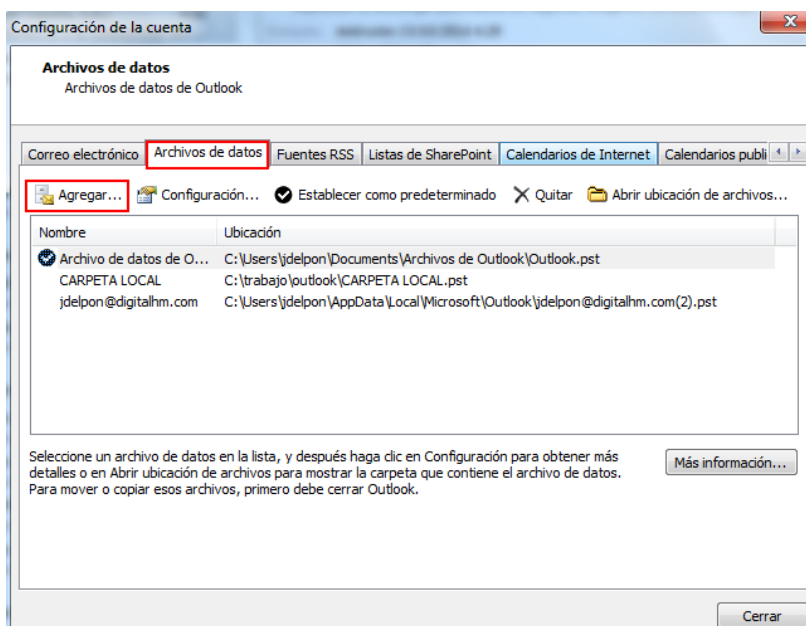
Configuración de la cuenta

Archivos de datos
Archivos de datos de Outlook

Correo electrónico | Archivos de datos | Fuentes RSS | Listas de SharePoint | Calendarios de Internet | Calendarios publi

Agregar... Configuración... Establecer como predeterminado Quitar Abrir ubicación de archivos...

| Nombre | Ubicación |
|---|---|
| Archivo de datos de O... | C:\Users\jdelpon\Documents\Archivos de Outlook\Outlook.pst |
| CARPETA LOCAL | C:\trabajo\outlook\CARPETA LOCAL.pst |
| jdelpon@digitalhm.com | C:\Users\jdelpon\AppData\Local\Microsoft\Outlook\jdelpon@digitalhm.com(2).pst |

Seleccione un archivo de datos en la lista, y después haga clic en Configuración para obtener más detalles o en Abrir ubicación de archivos para mostrar la carpeta que contiene el archivo de datos. Para mover o copiar esos archivos, primero debe cerrar Outlook.

Más información...

Cerrar